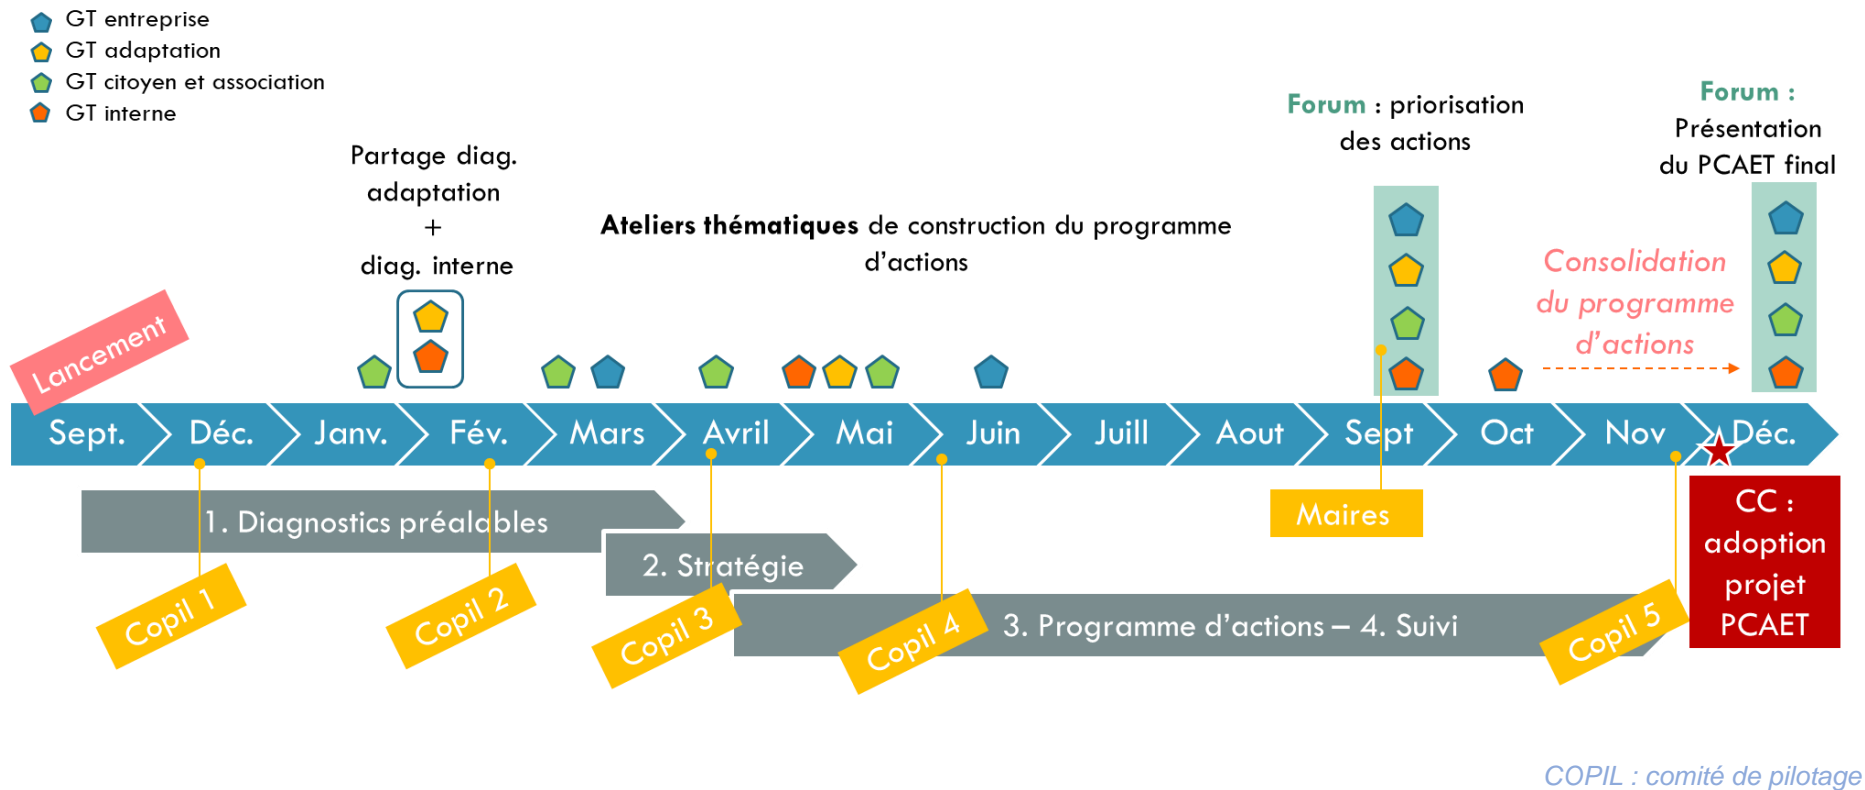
GT entreprise
GT adaptation
GT citoyen et association
GT interne

Partage diag. adaptation + diag. interne

Ateliers thématiques de construction du programme d'actions

Forum : priorisation des actions

Forum : Présentation du PCAET final

Consolidation du programme d'actions

Lancement

Sept. | Déc. | Janv. | Fév. | Mars | Avril | Mai | Juin | Juill | Aout | Sept | Oct | Nov | Déc.

1. Diagnostics préalables

2. Stratégie

3. Programme d'actions – 4. Suivi

Maires

CC : adoption projet PCAET

Copil 1
Copil 2
Copil 3
Copil 4
Copil 5

COPIL : comité de pilotage